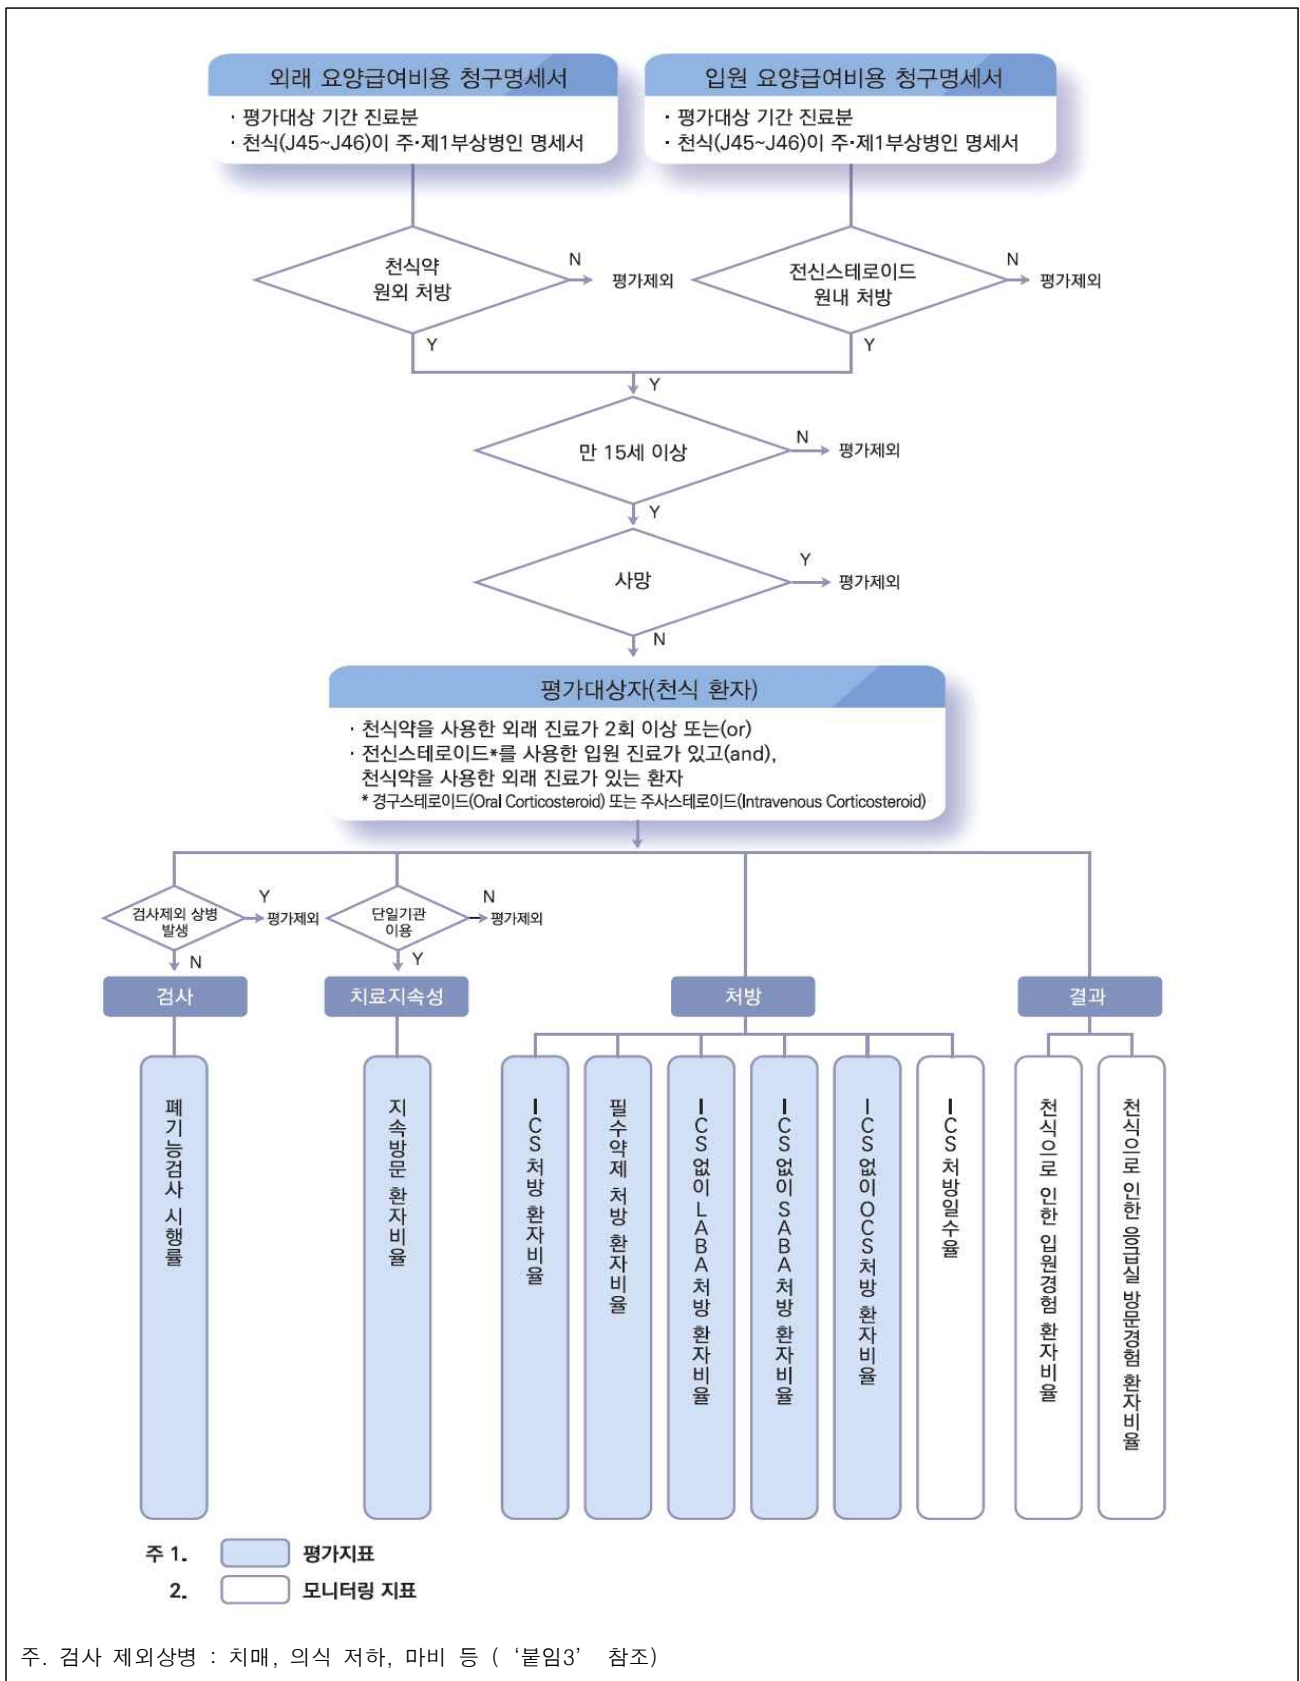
외래 요양급여비용 청구명세서
· 평가대상 기간 진료분
· 천식(J45~J46)이 주·제1부상병인 명세서

입원 요양급여비용 청구명세서
· 평가대상 기간 진료분
· 천식(J45~J46)이 주·제1부상병인 명세서

천식약 원외 처방
N 평가제외
Y

전신스테로이드 원내 처방
N 평가제외
Y

Y
만 15세 이상
N 평가제외
Y

사망
Y 평가제외
N

평가대상자(천식 환자)
· 천식약을 사용한 외래 진료가 2회 이상 또는(or)
· 전신스테로이드*를 사용한 입원 진료가 있고(and), 천식약을 사용한 외래 진료가 있는 환자
* 경구스테로이드(Oral Corticosteroid) 또는 주사스테로이드(Intravenous Corticosteroid)

검사제외 상병 발생
Y 평가제외
N

단일기관 이용
N 평가제외
Y

검사
치료지속성
처방
결과

폐기능검사 시행률
지속방문 환자비율
ICS 처방 환자비율
필수약제 처방 환자비율
ICS 없이 LABA 처방 환자비율
ICS 없이 SABA 처방 환자비율
ICS 없이 OCS 처방 환자비율
ICS 처방일수율
천식으로 인한 입원경험 환자비율
천식으로 인한 응급실 방문경험 환자비율

주 1. 평가지표
2. 모니터링 지표

주. 검사 제외상병 : 치매, 의식 저하, 마비 등 (‘붙임3’ 참조)